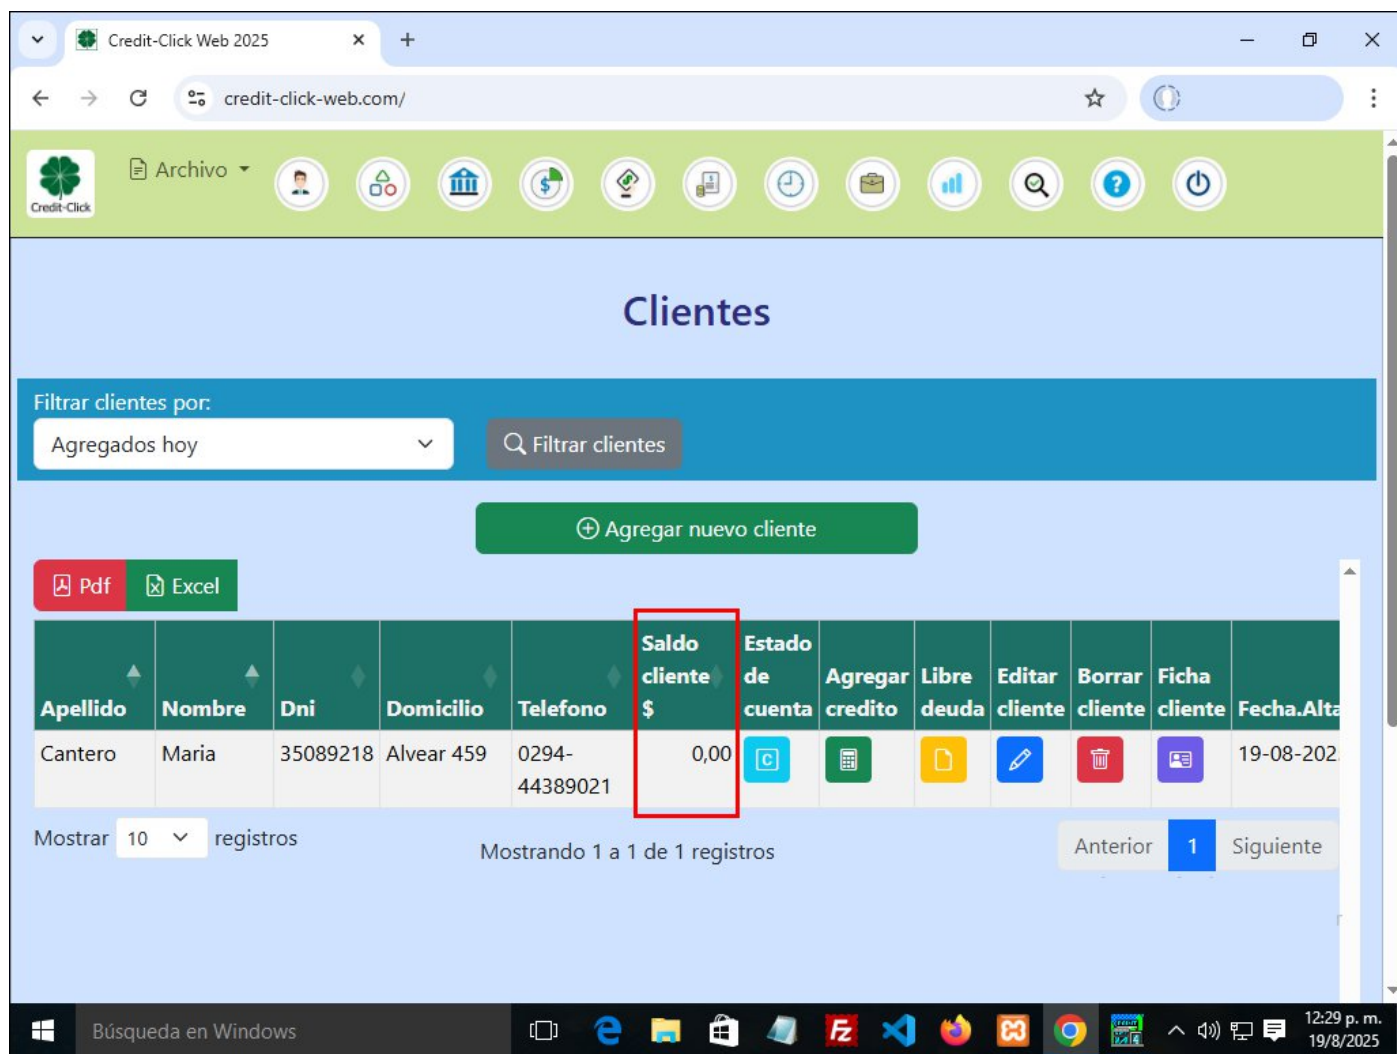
Credit-Click Web 2025

credit-click-web.com/

Credit-Click

Archivo

Clientes

Filtrar clientes por:

Agregados hoy

Filtrar clientes

Agregar nuevo cliente

Pdf

Excel

| Apellido | Nombre | Dni | Domicilio | Telefono | Saldo cliente \$ | Estado de cuenta | Agregar credito | Libre deuda | Editar cliente | Borrar cliente | Ficha cliente | Fecha.Alta |
|---|---|---|---|---|---|---|---|---|---|---|---|---|
| Cantero | Maria | 35089218 | Alvear 459 | 0294-44389021 | 0,00 | | | | | | | 19-08-202 |

Mostrar 10 registros

Mostrando 1 a 1 de 1 registros

Anterior 1 Siguiente

Búsqueda en Windows

12:29 p. m.
19/8/2025